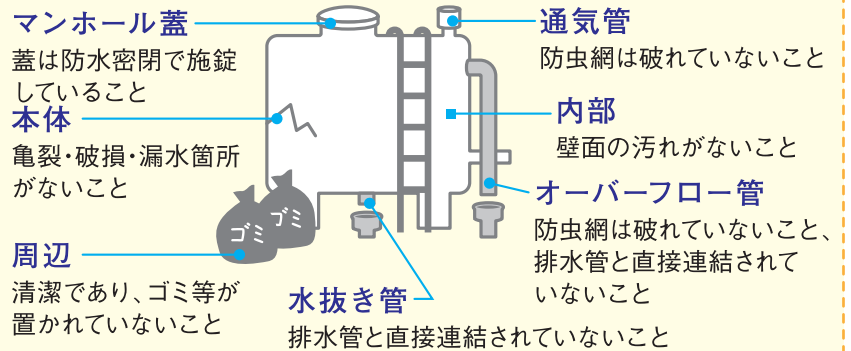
マンホール蓋
蓋は防水密閉で施錠していること

本体
亀裂・破損・漏水箇所がないこと

ゴミ
ゴミ

周辺
清潔であり、ゴミ等が置かれていないこと

水抜き管
排水管と直接連結されていないこと

通気管
防虫網は破れていないこと

内部
壁面の汚れがないこと

オーバーフロー管
防虫網は破れていないこと、排水管と直接連結されていないこと